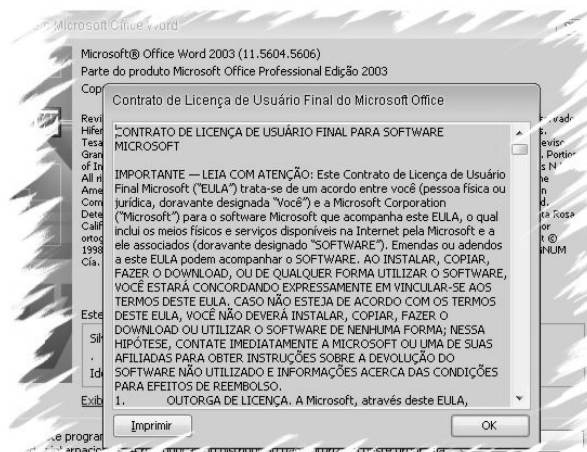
Microsoft Office Word

Microsoft® Office Word 2003 (11.5604.5606)
Parte do produto Microsoft Office Professional Edição 2003

Contrato de Licença de Usuário Final do Microsoft Office

CONTRATO DE LICENÇA DE USUÁRIO FINAL PARA SOFTWARE MICROSOFT

IMPORTANTE — LEIA COM ATENÇÃO: Este Contrato de Licença de Usuário Final Microsoft ("EULA") trata-se de um acordo entre você (pessoa física ou jurídica, doravante designada "Você") e a Microsoft Corporation ("Microsoft") para o software Microsoft que acompanha este EULA, o qual inclui os meios físicos e serviços disponíveis na Internet pela Microsoft e a ele associados (doravante designado "SOFTWARE"). Emendas ou adendos a este EULA podem acompanhar o SOFTWARE. AO INSTALAR, COPIAR, FAZER O DOWNLOAD, OU DE QUALQUER FORMA UTILIZAR O SOFTWARE, VOCÊ ESTARÁ CONCORDANDO EXPRESSAMENTE EM VINCULAR-SE AOS TERMOS DESTE EULA. CASO NÃO ESTEJA DE ACORDO COM OS TERMOS DESTE EULA, VOCÊ NÃO DEVERÁ INSTALAR, COPIAR, FAZER O DOWNLOAD OU UTILIZAR O SOFTWARE DE NENHUMA FORMA; NESSA HIPÓTESE, CONTATE IMEDIATAMENTE A MICROSOFT OU UMA DE SUAS AFILIADAS PARA OBTER INSTRUÇÕES SOBRE A DEVOLUÇÃO DO SOFTWARE NÃO UTILIZADO E INFORMAÇÕES ACERCA DAS CONDIÇÕES PARA EFEITOS DE REEMBOLSO.
1. OUTORGA DE LICENÇA. A Microsoft, através deste EULA,

Imprimir
OK